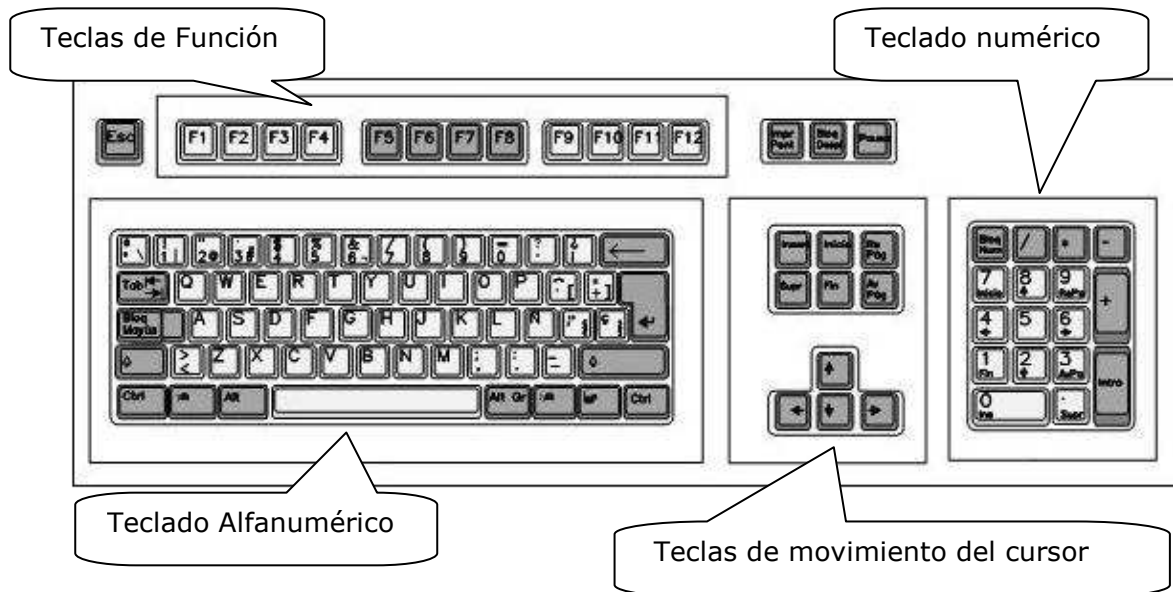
Teclas de Función

Teclado numérico

Esc
F1 F2 F3 F4 F5 F6 F7 F8 F9 F10 F11 F12

Impr Pant
Bloq Despl
Pausa

Tab
Q W E R T Y U I O P
Bloq Mayús
A S D F G H J K L Ñ
Z X C V B N M
Ctrl
Alt
Alt Gr
Ctrl

Insert
Inicio
Re Pág
Supr
Fin
Av Pág

Bloq Num
/
*
-
7 Inicio
8
9 RePág
+
4
5
6
1 Fin
2
3 AvPág
Intro
0 Ins
. Supr

Teclado Alfanumérico

Teclas de movimiento del cursor